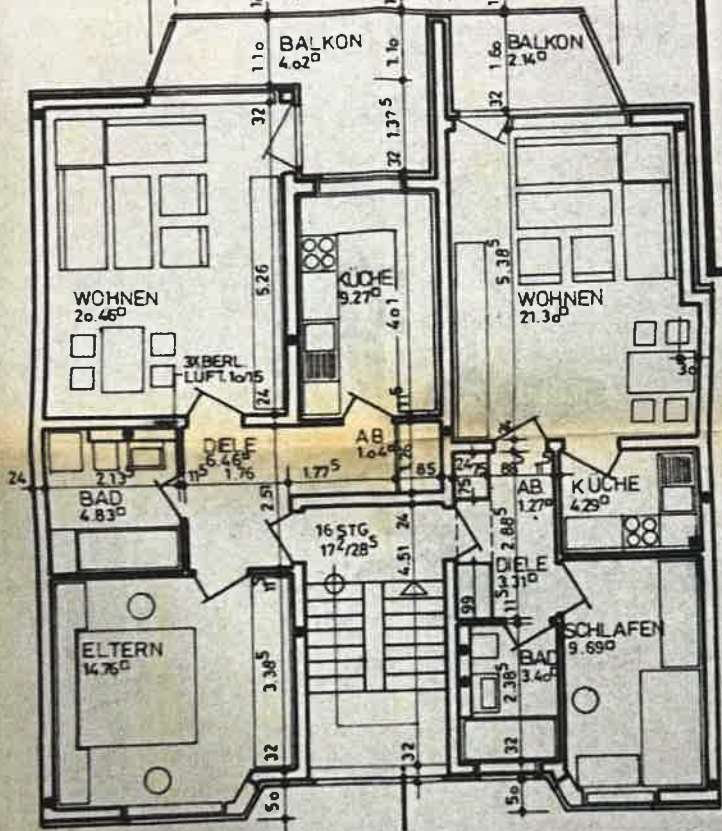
BALKON
4.02$^{0}$

1.1o

1.1o

BALKON
2.14$^{0}$

1.6o

32

1.37$^{5}$

32

32

KÜCHE
9.27$^{0}$

4.01

5.26

5.38$^{5}$

WOHNEN
2o.46$^{0}$

WOHNEN
21.3o$^{0}$

3KBERL.
LUFT. 1o/15

24

3o

DIELE
6.46$^{0}$

AB
1.04$^{0}$

2.13$^{5}$

1.76

1.77$^{5}$

85

24

75

88

24

AB
1.27$^{0}$

KÜCHE
4.29$^{0}$

BAD
4.83$^{0}$

2.51

16 STG.
17$^{2}$/28$^{5}$

24

2.88$^{5}$

DIELE
3.31$^{0}$

4.51

99

ELTERN
14.76$^{0}$

3.36$^{5}$

SCHLAFEN
9.69$^{0}$

BAD
3.4o$^{0}$

2.38$^{5}$

32

32

32

5o

5o